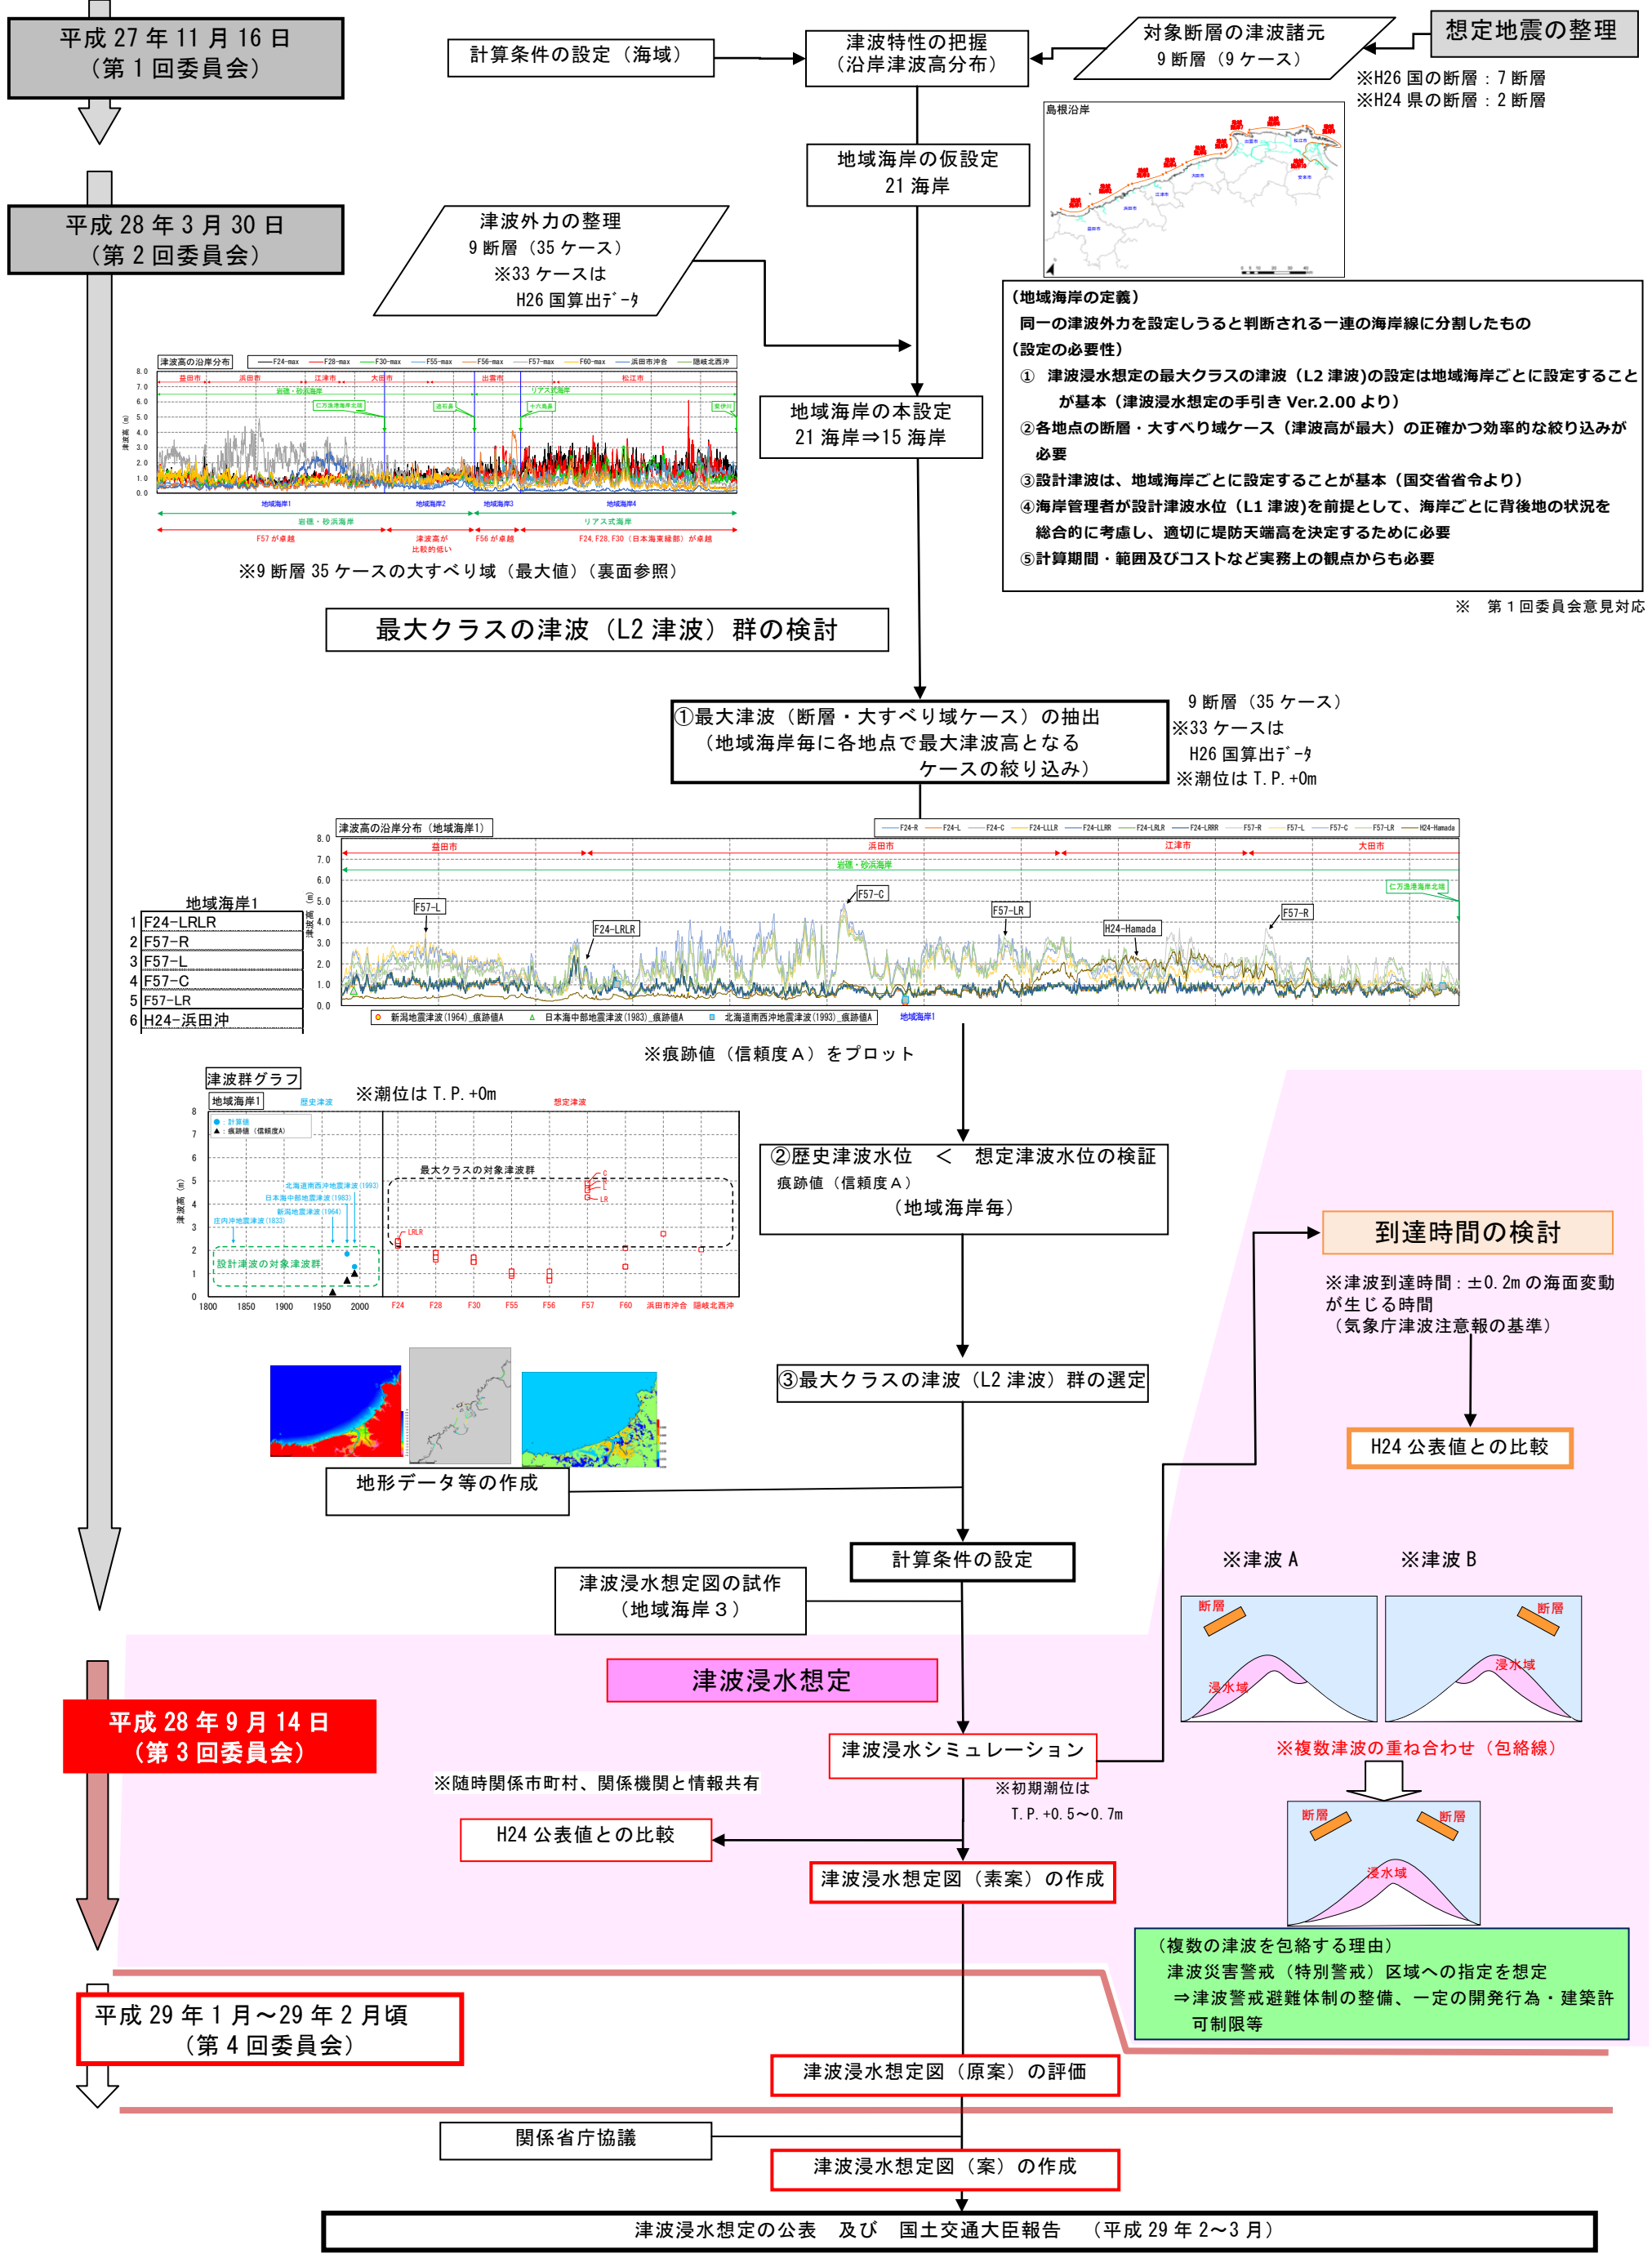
平成 27 年 11 月 16 日
（第 1 回委員会）

計算条件の設定（海域）

津波特性の把握
（沿岸津波高分布）

対象断層の津波諸元
9 断層（9 ケース）

想定地震の整理

※H26 国の断層：7 断層
※H24 県の断層：2 断層

島根沿岸

平成 28 年 3 月 30 日
（第 2 回委員会）

地域海岸の仮設定
21 海岸

津波外力の整理
9 断層（35 ケース）
※33 ケースは
H26 国算出ﾃﾞｰﾀ

（地域海岸の定義）
同一の津波外力を設定しうると判断される一連の海岸線に分割したもの
（設定の必要性）
① 津波浸水想定の最大クラスの津波（L2 津波)の設定は地域海岸ごとに設定することが基本（津波浸水想定の手引き Ver.2.00 より）
②各地点の断層・大すべり域ケース（津波高が最大）の正確かつ効率的な絞り込みが必要
③設計津波は、地域海岸ごとに設定することが基本（国交省省令より）
④海岸管理者が設計津波水位（L1 津波)を前提として、海岸ごとに背後地の状況を総合的に考慮し、適切に堤防天端高を決定するために必要
⑤計算期間・範囲及びコストなど実務上の観点からも必要

※ 第 1 回委員会意見対応

津波高の沿岸分布

地域海岸の本設定
21 海岸⇒15 海岸

※9 断層 35 ケースの大すべり域（最大値）（裏面参照）

最大クラスの津波（L2 津波）群の検討

①最大津波（断層・大すべり域ケース）の抽出
（地域海岸毎に各地点で最大津波高となるケースの絞り込み）

9 断層（35 ケース）
※33 ケースは
H26 国算出ﾃﾞｰﾀ
※潮位は T. P. +0m

津波高の沿岸分布（地域海岸1）

地域海岸1
| | |
|---|---|
| 1 | F24-LRLR |
| 2 | F57-R |
| 3 | F57-L |
| 4 | F57-C |
| 5 | F57-LR |
| 6 | H24-浜田沖 |

※痕跡値（信頼度Ａ）をプロット

津波群グラフ
地域海岸1
※潮位は T. P. +0m
最大クラスの対象津波群
設計津波の対象津波群

②歴史津波水位 ＜ 想定津波水位の検証
痕跡値（信頼度Ａ）
（地域海岸毎）

到達時間の検討

※津波到達時間：±0. 2m の海面変動が生じる時間
（気象庁津波注意報の基準）

③最大クラスの津波（L2 津波）群の選定

H24 公表値との比較

地形データ等の作成

計算条件の設定

津波浸水想定図の試作
（地域海岸３）

※津波 A　※津波 B
断層　浸水域　断層　浸水域

津波浸水想定

平成 28 年 9 月 14 日
（第 3 回委員会）

津波浸水シミュレーション

※複数津波の重ね合わせ（包絡線）

※随時関係市町村、関係機関と情報共有

※初期潮位は
T. P. +0. 5～0. 7m

H24 公表値との比較

津波浸水想定図（素案）の作成

断層　断層　浸水域

（複数の津波を包絡する理由）
津波災害警戒（特別警戒）区域への指定を想定
⇒津波警戒避難体制の整備、一定の開発行為・建築許可制限等

平成 29 年 1 月～29 年 2 月頃
（第 4 回委員会）

津波浸水想定図（原案）の評価

関係省庁協議

津波浸水想定図（案）の作成

津波浸水想定の公表 及び 国土交通大臣報告 （平成 29 年 2～3 月）